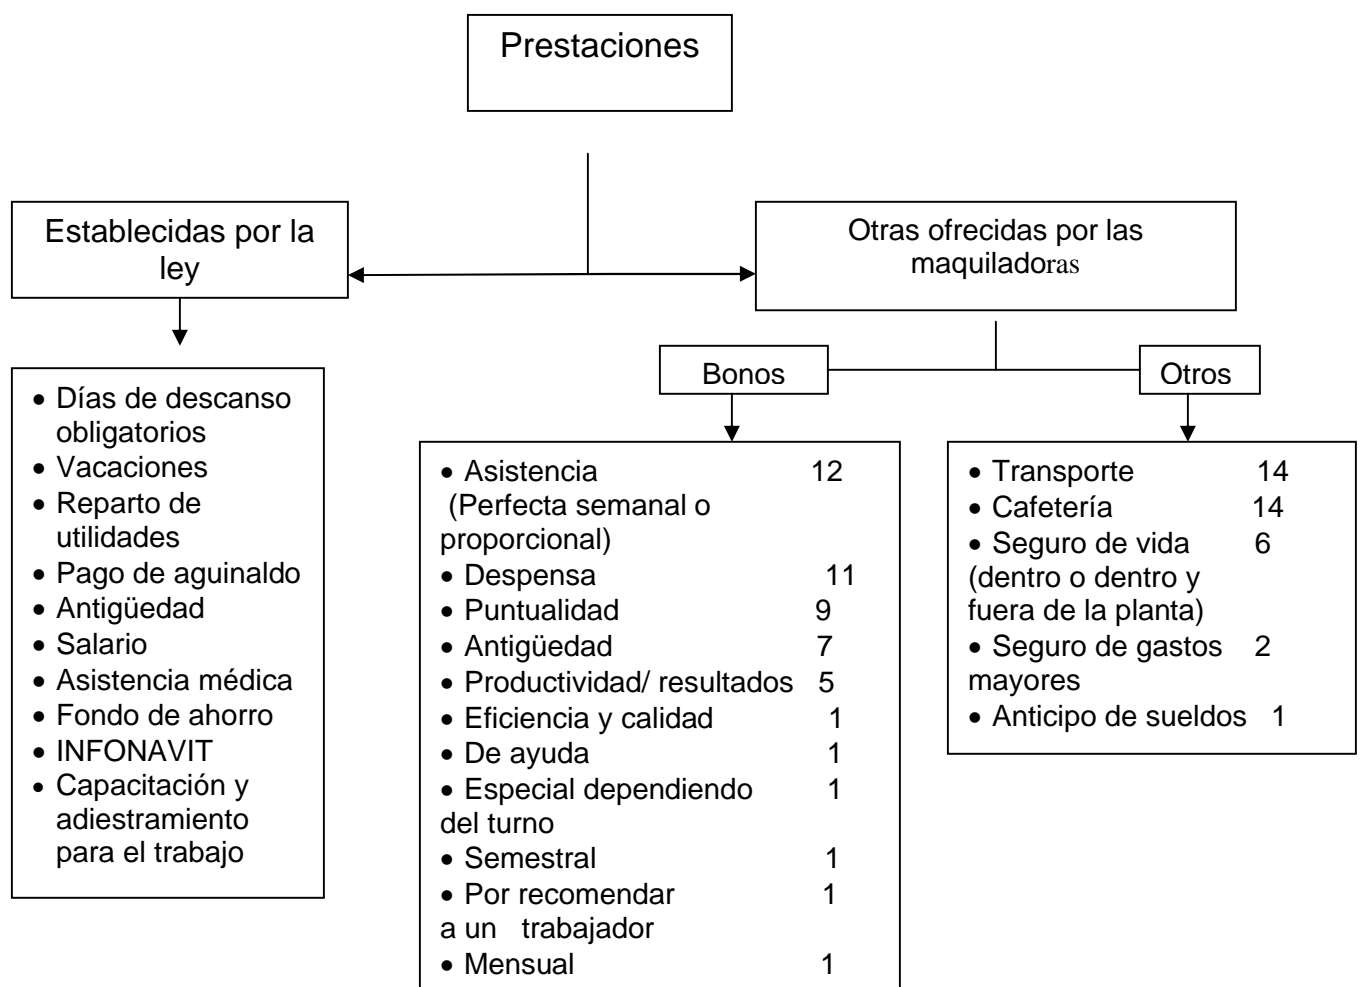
Prestaciones

Establecidas por la ley

Otras ofrecidas por las maquiladoras

- Días de descanso obligatorios
- Vacaciones
- Reparto de utilidades
- Pago de aguinaldo
- Antigüedad
- Salario
- Asistencia médica
- Fondo de ahorro
- INFONAVIT
- Capacitación y adiestramiento para el trabajo

Bonos

- Asistencia 12 (Perfecta semanal o proporcional)
- Despensa 11
- Puntualidad 9
- Antigüedad 7
- Productividad/ resultados 5
- Eficiencia y calidad 1
- De ayuda 1
- Especial dependiendo del turno 1
- Semestral 1
- Por recomendar a un trabajador 1
- Mensual 1

Otros

- Transporte 14
- Cafetería 14
- Seguro de vida 6 (dentro o dentro y fuera de la planta)
- Seguro de gastos mayores 2
- Anticipo de sueldos 1